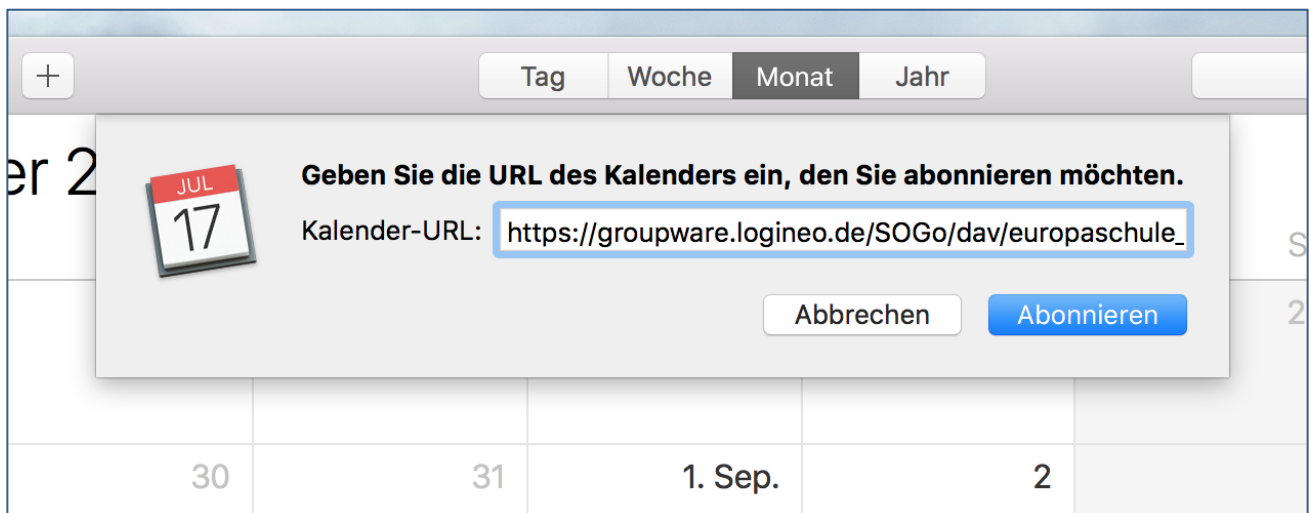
+

Tag Woche Monat Jahr

er 2

JUL
17

Geben Sie die URL des Kalenders ein, den Sie abonnieren möchten.

Kalender-URL: https://groupware.logineo.de/SOGo/dav/europaschule_

Abbrechen Abonnieren

S

2

30 31 1. Sep. 2